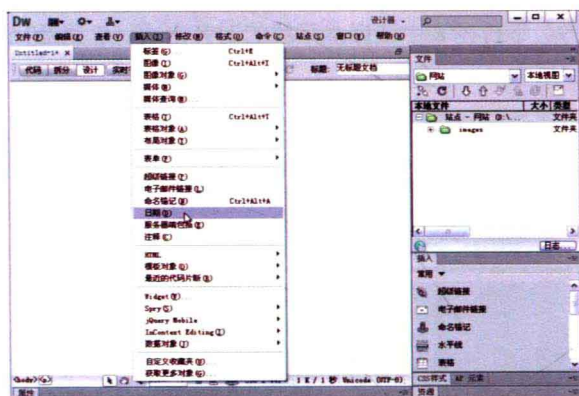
DW 设计器 -

文件(F) 编辑(E) 查看(V) 插入(I) 修改(M) 格式(O) 命令(C) 站点(S) 窗口(W) 帮助(H)

Untitled-1 ×

代码 拆分 设计 实时

标题: 无标题文档

标签(G)... Ctrl+E
图像(I) Ctrl+Alt+I
图像对象(G)
媒体(M)
媒体查询(M)...

表格(T) Ctrl+Alt+T
表格对象(A)
布局对象(Y)

表单(F)

超级链接(P)
电子邮件链接(L)
命名锚记(N) Ctrl+Alt+A
日期(D)
服务器端包括(E)
注释(C)

HTML
模板对象(O)
最近的代码片断(R)

Widget(W)...
Spry(S)
jQuery Mobile
InContext Editing(I)
数据对象(J)

自定义收藏夹(U)...
获取更多对象(G)...

文件

网站 本地视图

本地文件 大小 类型
站点 - 网站 (D:\... 文件夹
images 文件夹

日志...

插入

常用

超级链接
电子邮件链接
命名锚记
水平线
表格

<body>

1 K / 1 秒 Unicode (UTF-8)

CSS样式 AP 元素

属性

完成